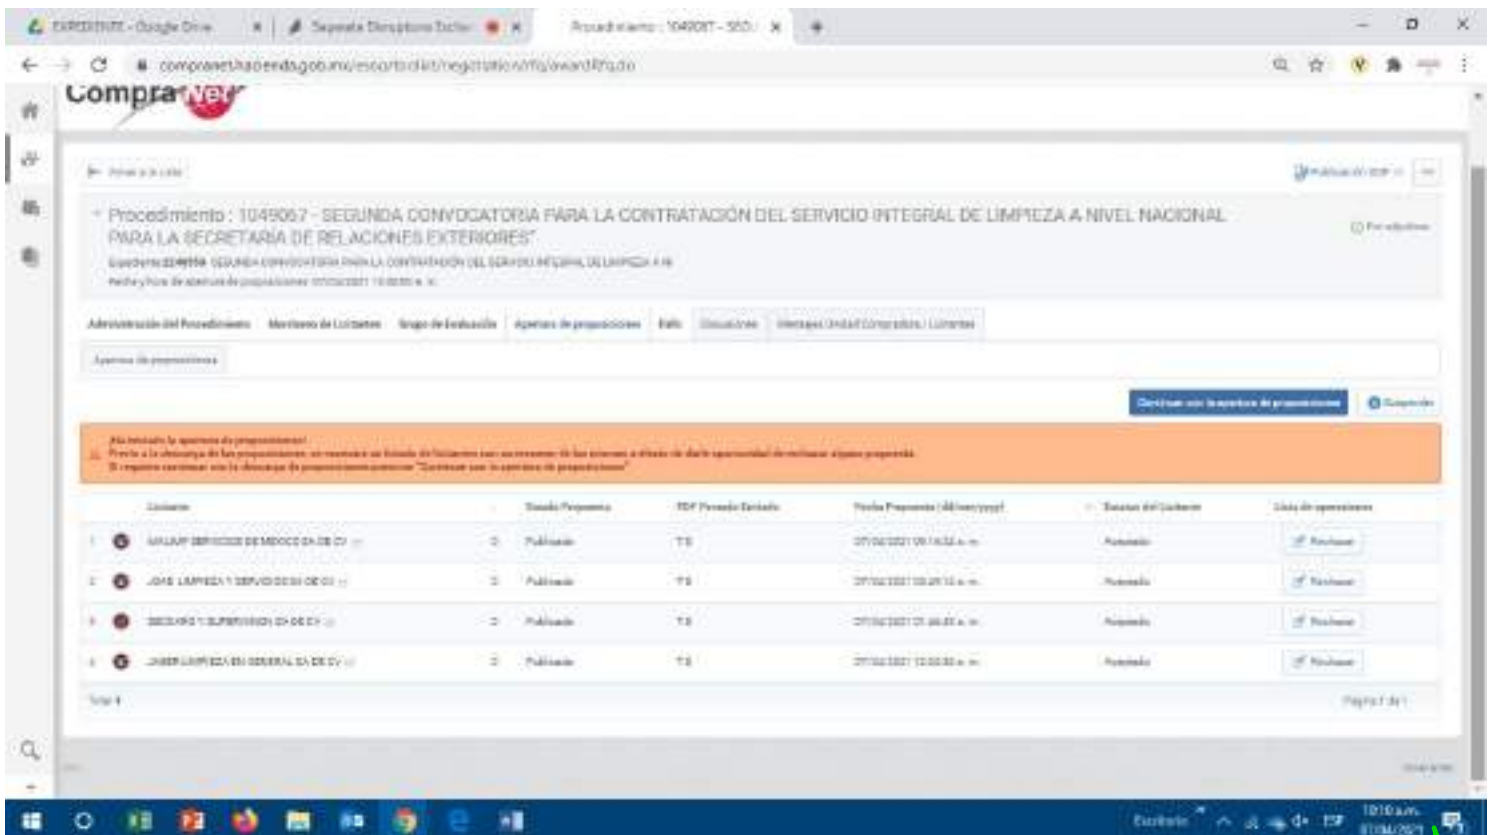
EXPEDIENTE - Google Drive
Segunda Disciplina Eclar
Procedimiento : 1049067 - SEG
compranet.hacienda.gob.mx/esop/toolkit/negotiation/rfq/awardRfq.do

CompraNet

Volver a la Lista

Procedimiento : 1049067 - SEGUNDA CONVOCATORIA PARA LA CONTRATACIÓN DEL SERVICIO INTEGRAL DE LIMPIEZA A NIVEL NACIONAL PARA LA SECRETARÍA DE RELACIONES EXTERIORES"

Expediente 2249056 SEGUNDA CONVOCATORIA PARA LA CONTRATACIÓN DEL SERVICIO INTEGRAL DE LIMPIEZA A NI
Fecha y hora de apertura de proposiciones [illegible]

Administración del Procedimiento | Monitoreo de Licitantes | Grupo de Evaluación | Apertura de proposiciones | Fallo | Discusiones | Mensajes Unidad Compradora / Licitantes

Apertura de proposiciones

Continuar con la apertura de proposiciones

Suspender

¡Ha iniciado la apertura de proposiciones!
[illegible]
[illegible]

| | Licitante | | Estado Propuesta | PDF Firmado Enviado | Fecha Propuesta (dd/mm/yyyy) | Estatus del Licitante | Lista de operaciones |
|---|---|---|---|---|---|---|---|
| 1 | AXLUAP SERVICIOS DE MEXICO SA DE CV | 0 | Publicado | TS | 07/04/2021 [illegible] | Aceptado | Rechazar |
| 2 | JOAS LIMPIEZA Y SERVICIOS SA DE CV | 0 | Publicado | TS | 07/04/2021 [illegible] | Aceptado | Rechazar |
| 3 | SEGURO Y SUPERVISION SA DE CV | 0 | Publicado | TS | 07/04/2021 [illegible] | Aceptado | Rechazar |
| 4 | JABER LIMPIEZA EN GENERAL SA DE CV | 0 | Publicado | TS | 07/04/2021 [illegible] | Aceptado | Rechazar |

Total 4
Página 1 de 1

Escritorio
ESP
10:10 a.m.
07/04/2021